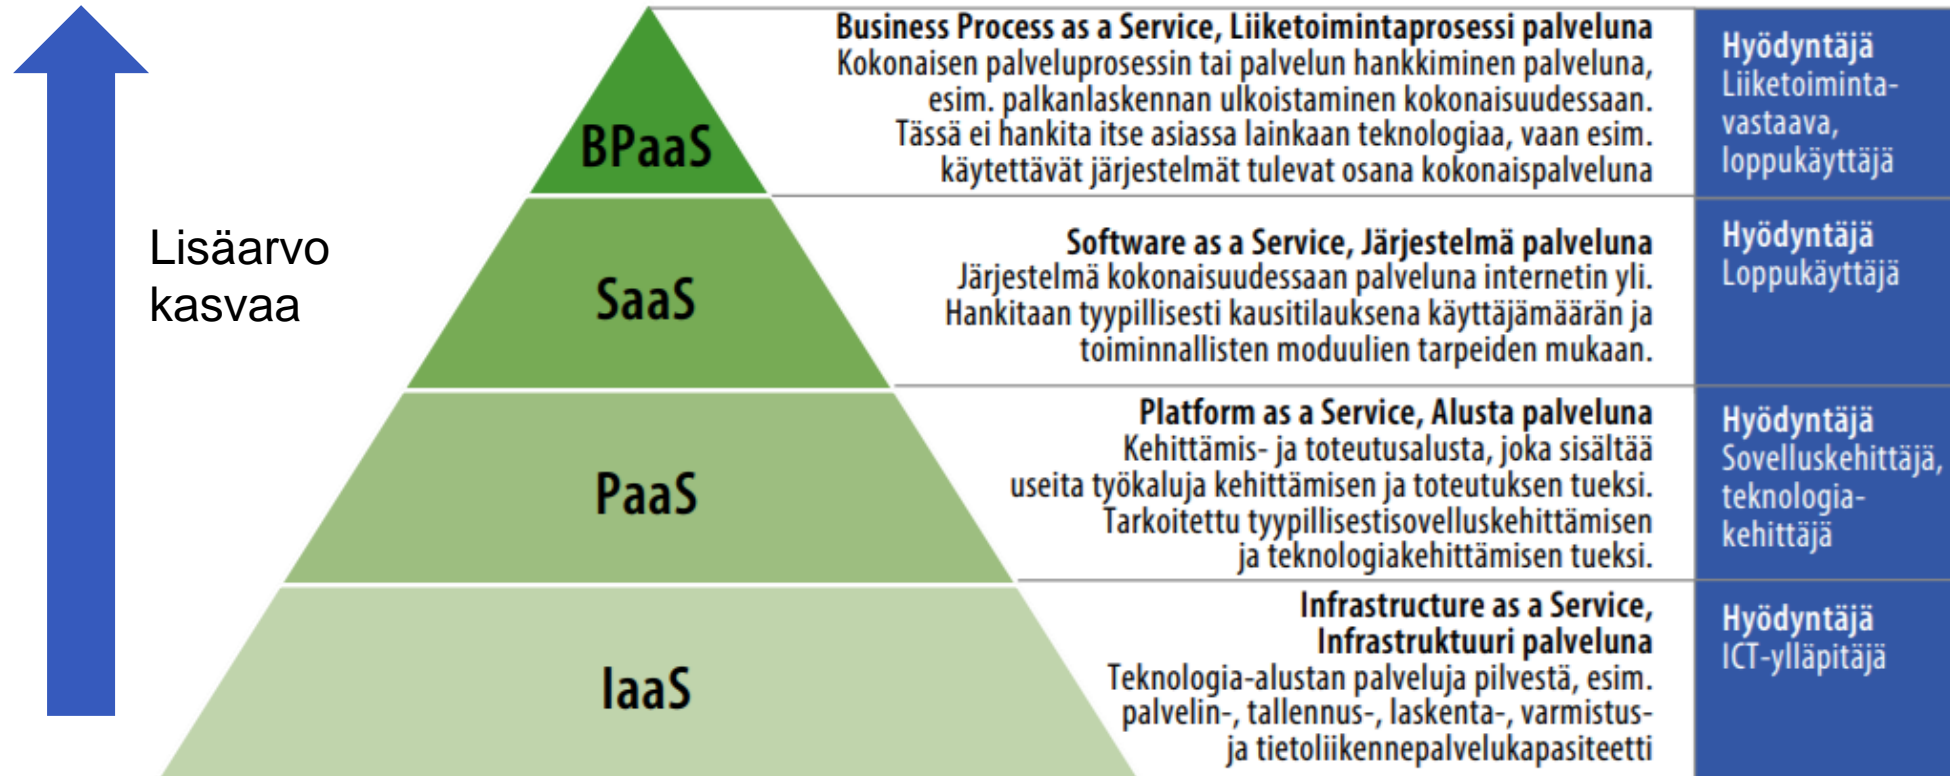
Lisäarvo kasvaa

BPaaS

Business Process as a Service, Liiketoimintaprosessi palveluna
Kokonaisen palveluprosessin tai palvelun hankkiminen palveluna, esim. palkanlaskennan ulkoistaminen kokonaisuudessaan. Tässä ei hankita itse asiassa lainkaan teknologiaa, vaan esim. käytettävät järjestelmät tulevat osana kokonaispalveluna

Hyödyntäjä
Liiketoimintavastaava, loppukäyttäjä

SaaS

Software as a Service, Järjestelmä palveluna
Järjestelmä kokonaisuudessaan palveluna internetin yli. Hankitaan tyypillisesti kausitilauksena käyttäjämäärän ja toiminnallisten moduulien tarpeiden mukaan.

Hyödyntäjä
Loppukäyttäjä

PaaS

Platform as a Service, Alusta palveluna
Kehittämis- ja toteutusalusta, joka sisältää useita työkaluja kehittämisen ja toteutuksen tueksi. Tarkoitettu tyypillisestisovelluskehittämisen ja teknologiakehittämisen tueksi.

Hyödyntäjä
Sovelluskehittäjä, teknologiakehittäjä

IaaS

Infrastructure as a Service, Infrastruktuuri palveluna
Teknologia-alustan palveluja pilvestä, esim. palvelin-, tallennus-, laskenta-, varmistus- ja tietoliikennepalvelukapasiteetti

Hyödyntäjä
ICT-ylläpitäjä